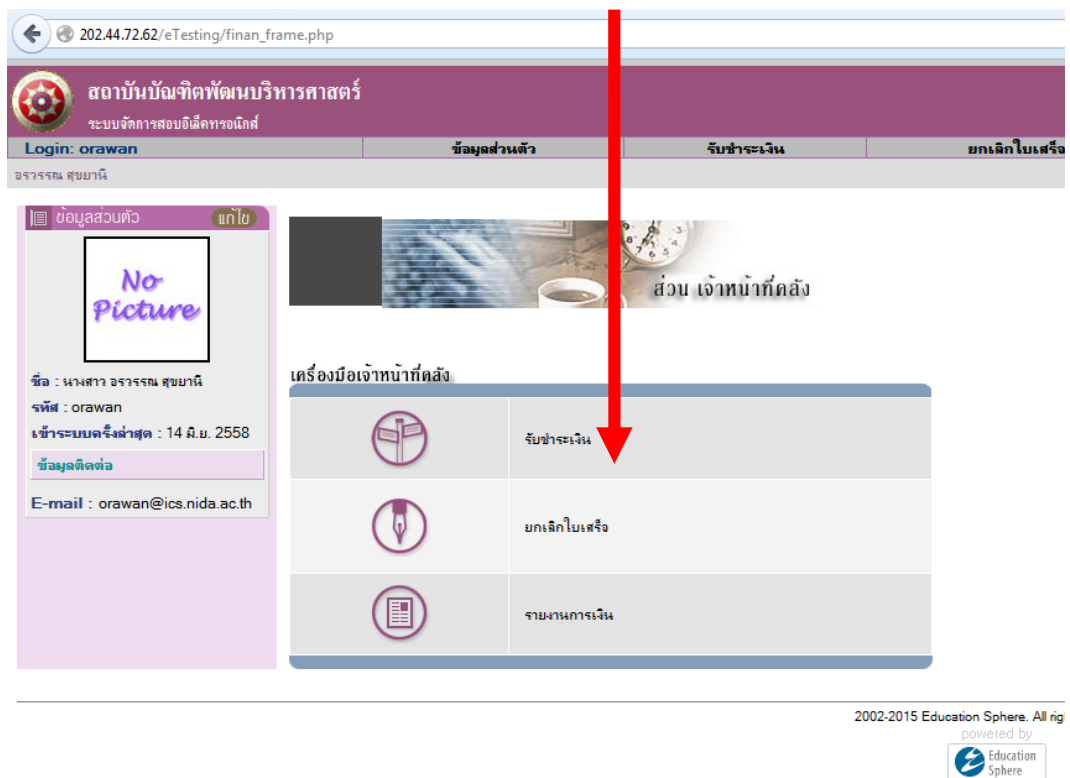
202.44.72.62/eTesting/finan_frame.php

สถาบันบัณฑิตพัฒนบริหารศาสตร์
ระบบจัดการสอบอิเล็คทรอนิกส์

| Login: orawan | ข้อมูลส่วนตัว | รับชำระเงิน | ยกเลิกใบเสร็จ |
|---|---|---|---|

อรวรรณ สุขยานิ

ข้อมูลส่วนตัว แก้ไข

No Picture

ชื่อ : นางสาว อรวรรณ สุขยานิ
รหัส : orawan
เข้าระบบครั้งล่าสุด : 14 มิ.ย. 2558
ข้อมูลติดต่อ
E-mail : orawan@ics.nida.ac.th

ส่วน เจ้าหน้าที่คลัง

เครื่องมือเจ้าหน้าที่คลัง

รับชำระเงิน

ยกเลิกใบเสร็จ

รายงานการเงิน

2002-2015 Education Sphere. All rig
powered by
Education Sphere